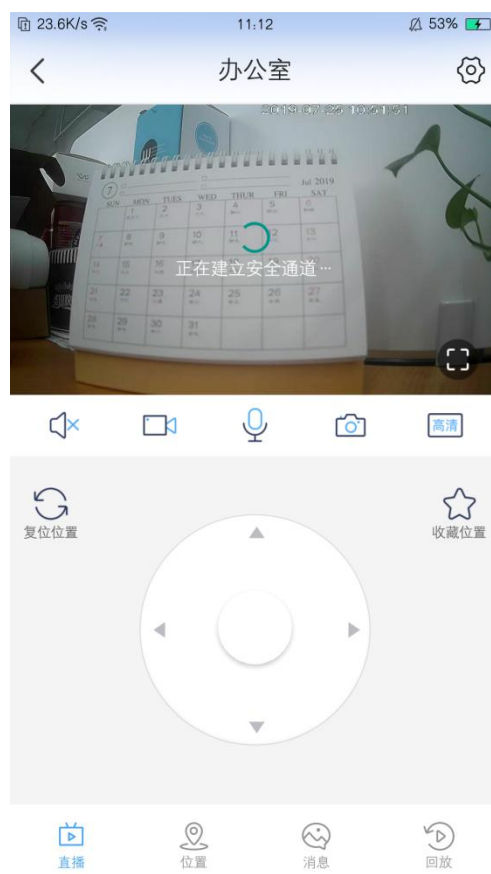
23.6K/s 11:12 53%

办公室

2019-07-29 10:51:51

7 Jul 2019

| SUN | MON | TUES | WED | THUR | FRI | SAT |
|---|---|---|---|---|---|---|
| | 1 | 2 | 3 | 4 | 5 | 6 |
| 7 | 8 | 9 | 10 | 11 | 12 | 13 |
| 14 | 15 | 16 | 17 | 18 | 19 | 20 |
| 21 | 22 | 23 | 24 | 25 | 26 | 27 |
| 28 | 29 | 30 | 31 | | | |

正在建立安全通道…

高清

复位位置

收藏位置

直播 位置 消息 回放